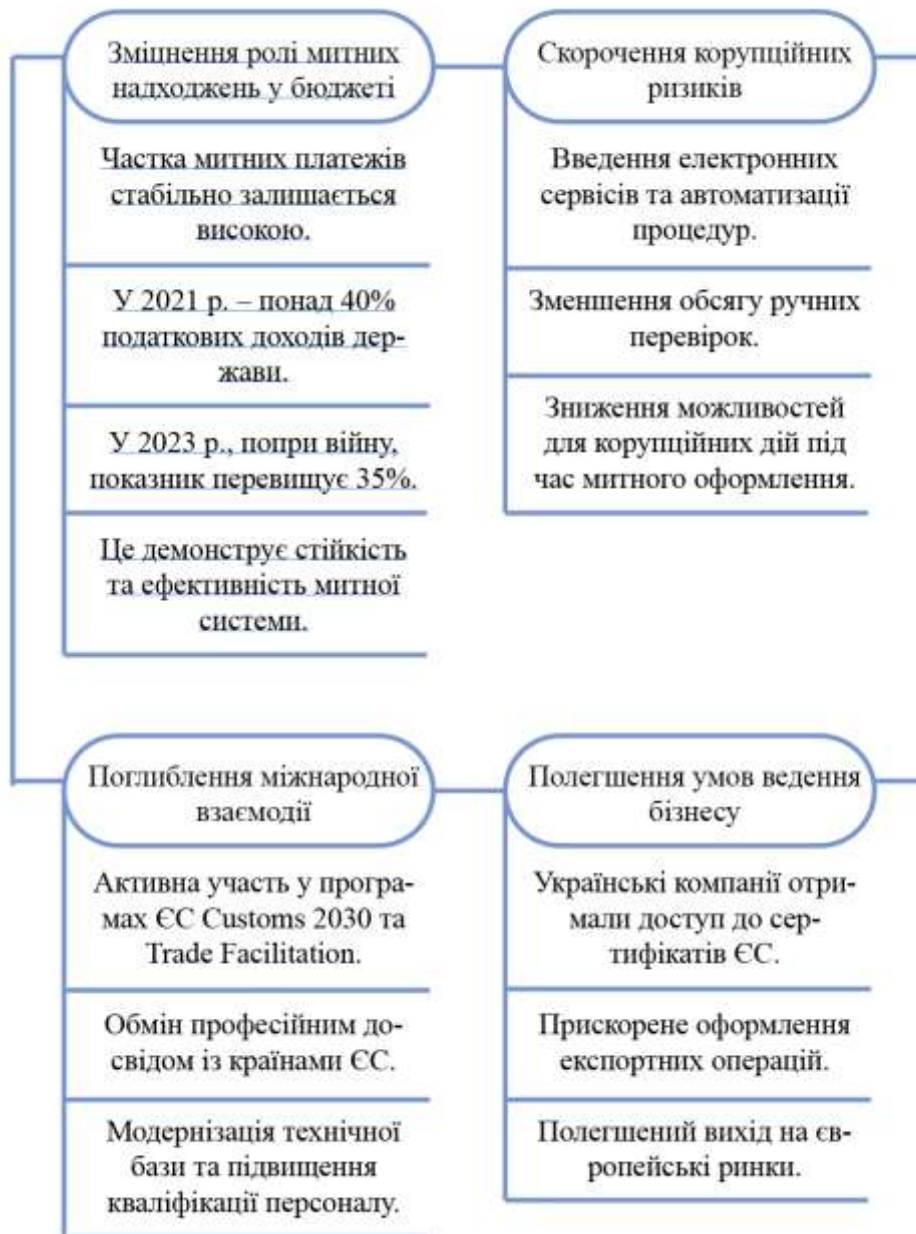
Зміцнення ролі митних надходжень у бюджеті

Частка митних платежів стабільно залишається високою.

У 2021 р. – понад 40% податкових доходів держави.

У 2023 р., попри війну, показник перевищує 35%.

Це демонструє стійкість та ефективність митної системи.

Скорочення корупційних ризиків

Введення електронних сервісів та автоматизації процедур.

Зменшення обсягу ручних перевірок.

Зниження можливостей для корупційних дій під час митного оформлення.

Поглиблення міжнародної взаємодії

Активна участь у програмах ЄС Customs 2030 та Trade Facilitation.

Обмін професійним досвідом із країнами ЄС.

Модернізація технічної бази та підвищення кваліфікації персоналу.

Полегшення умов ведення бізнесу

Українські компанії отримали доступ до сертифікатів ЄС.

Прискорене оформлення експортних операцій.

Полегшений вихід на європейські ринки.